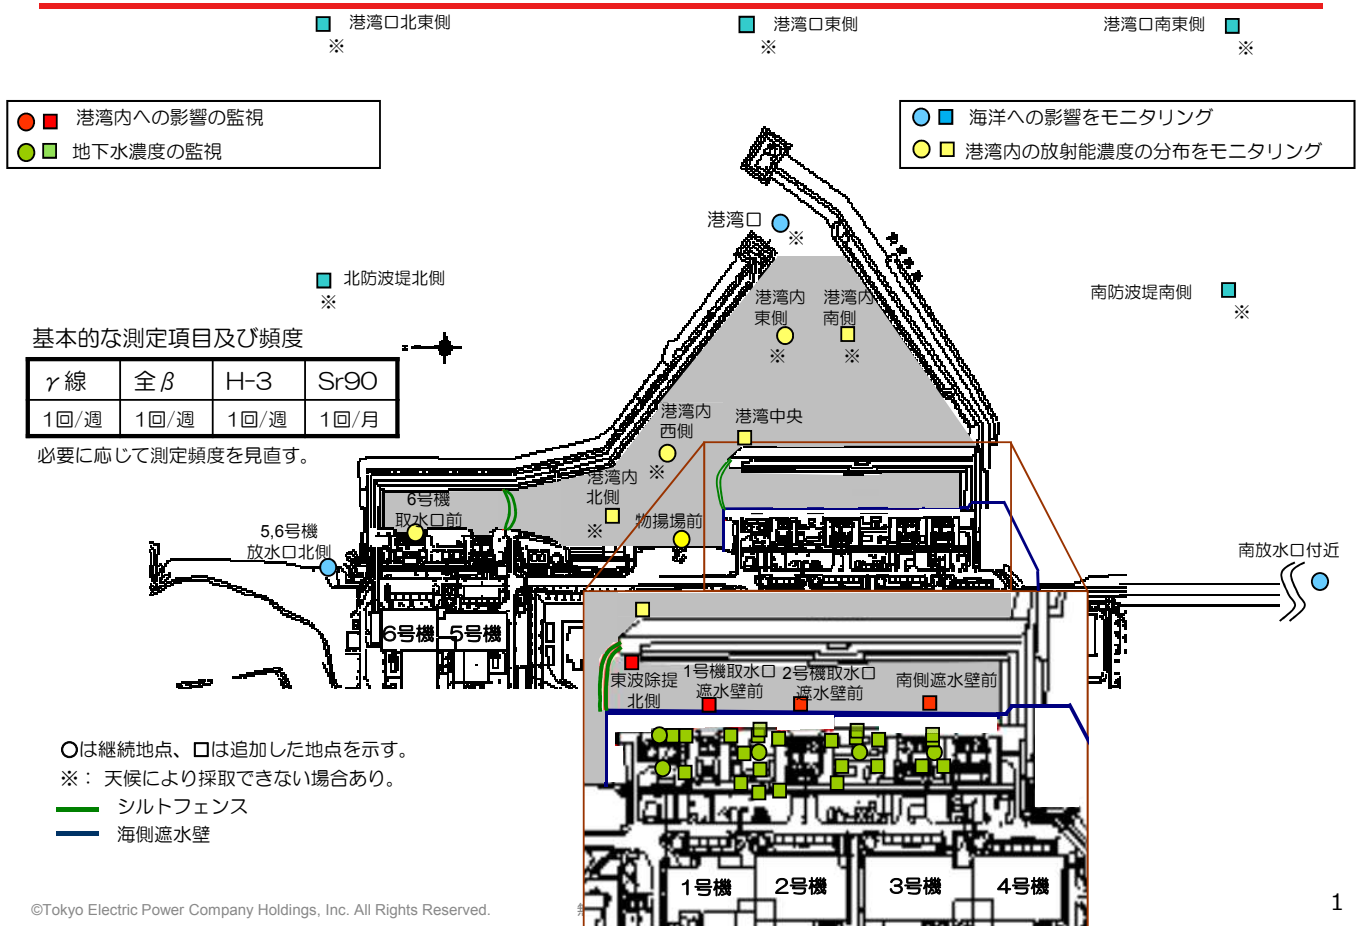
港湾口北東側
※

港湾口東側
※

港湾口南東側
※

港湾内への影響の監視
地下水濃度の監視

海洋への影響をモニタリング
港湾内の放射能濃度の分布をモニタリング

港湾口
※

北防波堤北側
※

南防波堤南側
※

基本的な測定項目及び頻度

| γ線 | 全β | H-3 | Sr90 |
|---|---|---|---|
| 1回/週 | 1回/週 | 1回/週 | 1回/月 |

必要に応じて測定頻度を見直す。

港湾内東側
※

港湾内南側
※

港湾内西側
※

港湾中央

港湾内北側
※

物揚場前

6号機取水口前

5,6号機放水口北側

南放水口付近

6号機 5号機

東波除堤北側

1号機取水口遮水壁前

2号機取水口遮水壁前

南側遮水壁前

1号機 2号機 3号機 4号機

○は継続地点、□は追加した地点を示す。
※： 天候により採取できない場合あり。
シルトフェンス
海側遮水壁

©Tokyo Electric Power Company Holdings, Inc. All Rights Reserved.

1